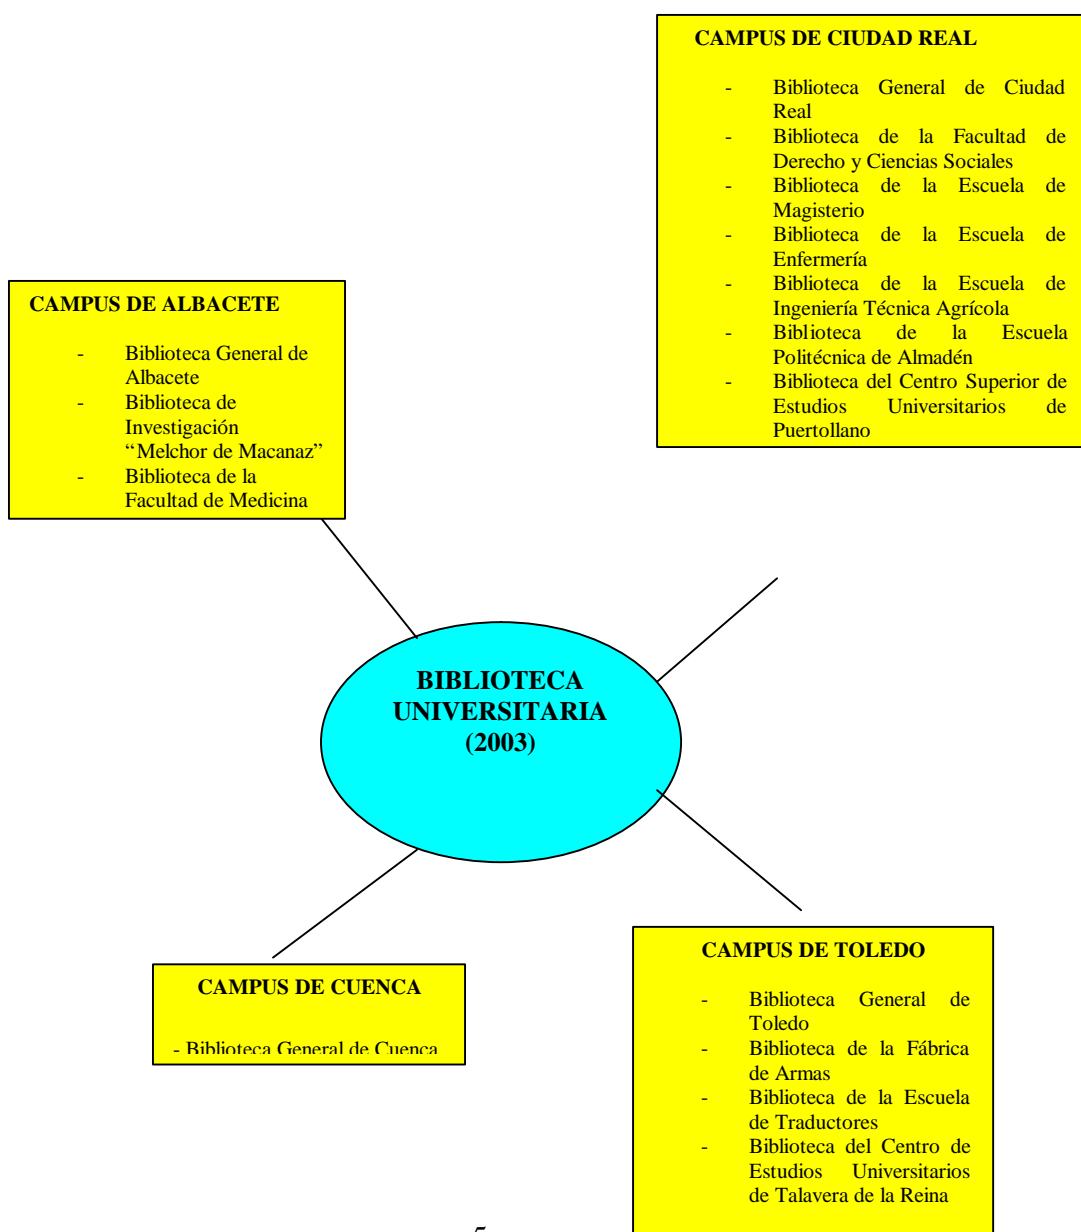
CAMPUS DE CIUDAD REAL

- Biblioteca General de Ciudad Real
- Biblioteca de la Facultad de Derecho y Ciencias Sociales
- Biblioteca de la Escuela de Magisterio
- Biblioteca de la Escuela de Enfermería
- Biblioteca de la Escuela de Ingeniería Técnica Agrícola
- Biblioteca de la Escuela Politécnica de Almadén
- Biblioteca del Centro Superior de Estudios Universitarios de Puertollano

CAMPUS DE ALBACETE

- Biblioteca General de Albacete
- Biblioteca de Investigación "Melchor de Macanaz"
- Biblioteca de la Facultad de Medicina

BIBLIOTECA UNIVERSITARIA (2003)

CAMPUS DE CUENCA

- Biblioteca General de Cuenca

CAMPUS DE TOLEDO

- Biblioteca General de Toledo
- Biblioteca de la Fábrica de Armas
- Biblioteca de la Escuela de Traductores
- Biblioteca del Centro de Estudios Universitarios de Talavera de la Reina

5